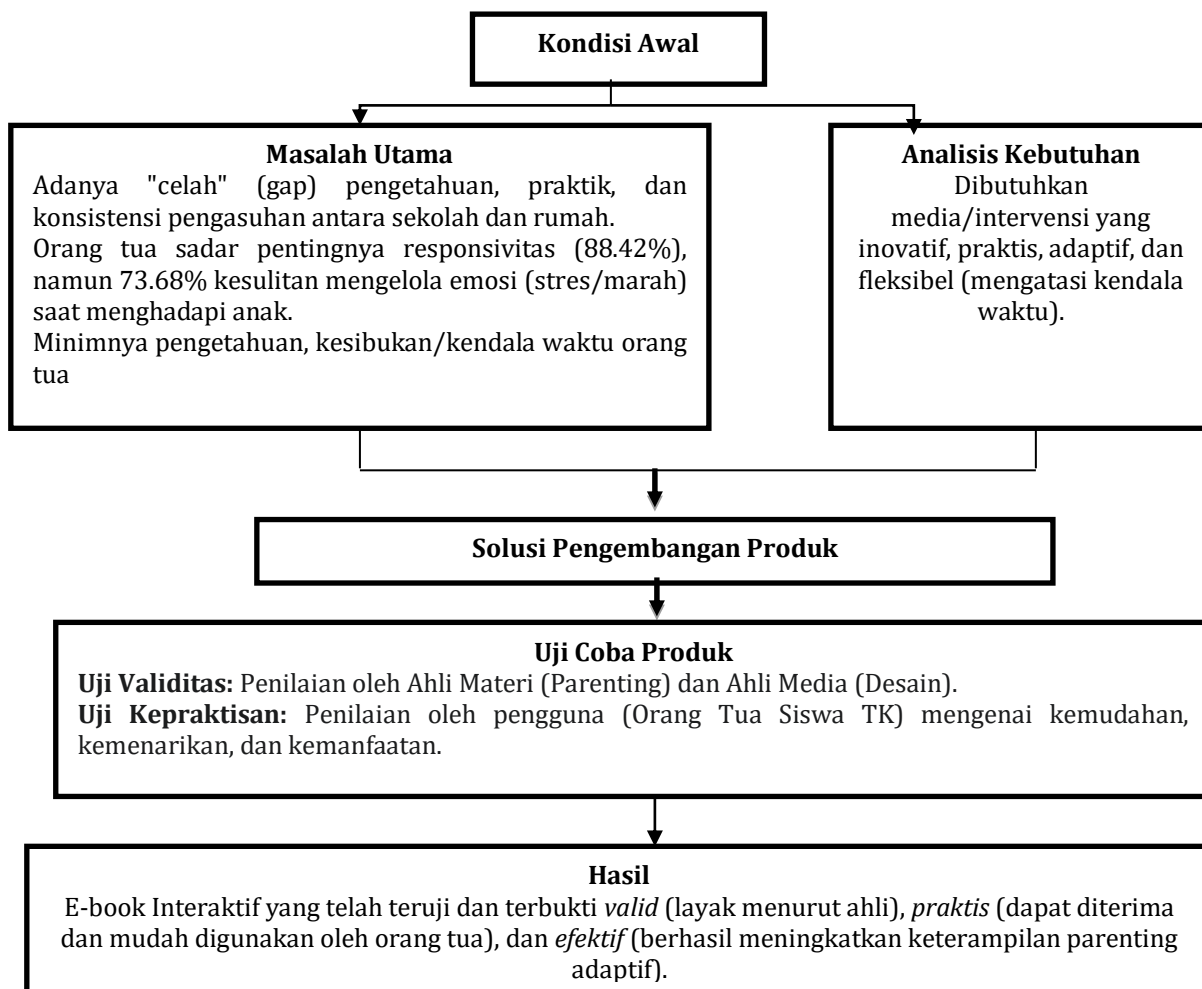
**Kondisi Awal**

**Masalah Utama**
Adanya "celah" (gap) pengetahuan, praktik, dan konsistensi pengasuhan antara sekolah dan rumah.
Orang tua sadar pentingnya responsivitas (88.42%), namun 73.68% kesulitan mengelola emosi (stres/marah) saat menghadapi anak.
Minimnya pengetahuan, kesibukan/kendala waktu orang tua

**Analisis Kebutuhan**
Dibutuhkan media/intervensi yang inovatif, praktis, adaptif, dan fleksibel (mengatasi kendala waktu).

**Solusi Pengembangan Produk**

**Uji Coba Produk**
**Uji Validitas:** Penilaian oleh Ahli Materi (Parenting) dan Ahli Media (Desain).
**Uji Kepraktisan:** Penilaian oleh pengguna (Orang Tua Siswa TK) mengenai kemudahan, kemenarikan, dan kemanfaatan.

**Hasil**
E-book Interaktif yang telah teruji dan terbukti *valid* (layak menurut ahli), *praktis* (dapat diterima dan mudah digunakan oleh orang tua), dan *efektif* (berhasil meningkatkan keterampilan parenting adaptif).